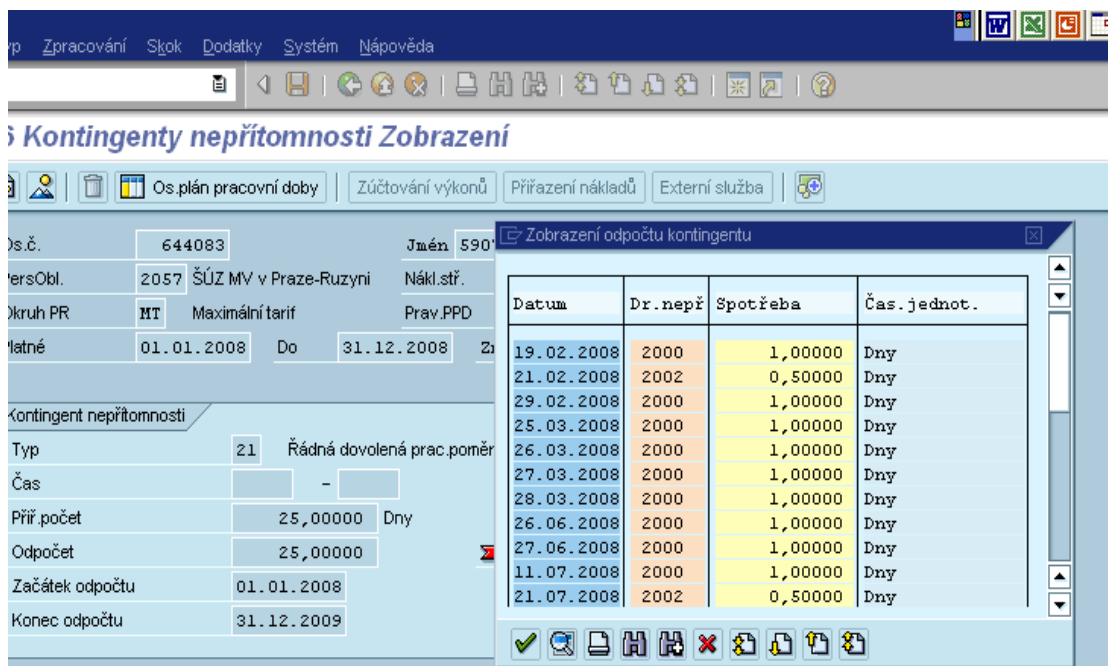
yp Zpracování Skok Dodatky Systém Nápověda

Kontingenty nepřítomnosti Zobrazení

Os.plán pracovní doby | Zúčtování výkonů | Přiřazení nákladů | Externí služba

Os.č. 644083 Jmén 590
PersObl. 2057 ŠÚZ MV v Praze-Ruzyni Nákl.stř.
Okruh PR MT Maximální tarif Prav.PPD
Platné 01.01.2008 Do 31.12.2008 Z

Kontingent nepřítomnosti
Typ 21 Řádná dovolená prac.poměr
Čas –
Přiř.počet 25,00000 Dny
Odpočet 25,00000
Začátek odpočtu 01.01.2008
Konec odpočtu 31.12.2009

Zobrazení odpočtu kontingentu

| Datum | Dr.nepř | Spotřeba | Čas.jednot. |
|---|---|---|---|
| 19.02.2008 | 2000 | 1,00000 | Dny |
| 21.02.2008 | 2002 | 0,50000 | Dny |
| 29.02.2008 | 2000 | 1,00000 | Dny |
| 25.03.2008 | 2000 | 1,00000 | Dny |
| 26.03.2008 | 2000 | 1,00000 | Dny |
| 27.03.2008 | 2000 | 1,00000 | Dny |
| 28.03.2008 | 2000 | 1,00000 | Dny |
| 26.06.2008 | 2000 | 1,00000 | Dny |
| 27.06.2008 | 2000 | 1,00000 | Dny |
| 11.07.2008 | 2000 | 1,00000 | Dny |
| 21.07.2008 | 2002 | 0,50000 | Dny |